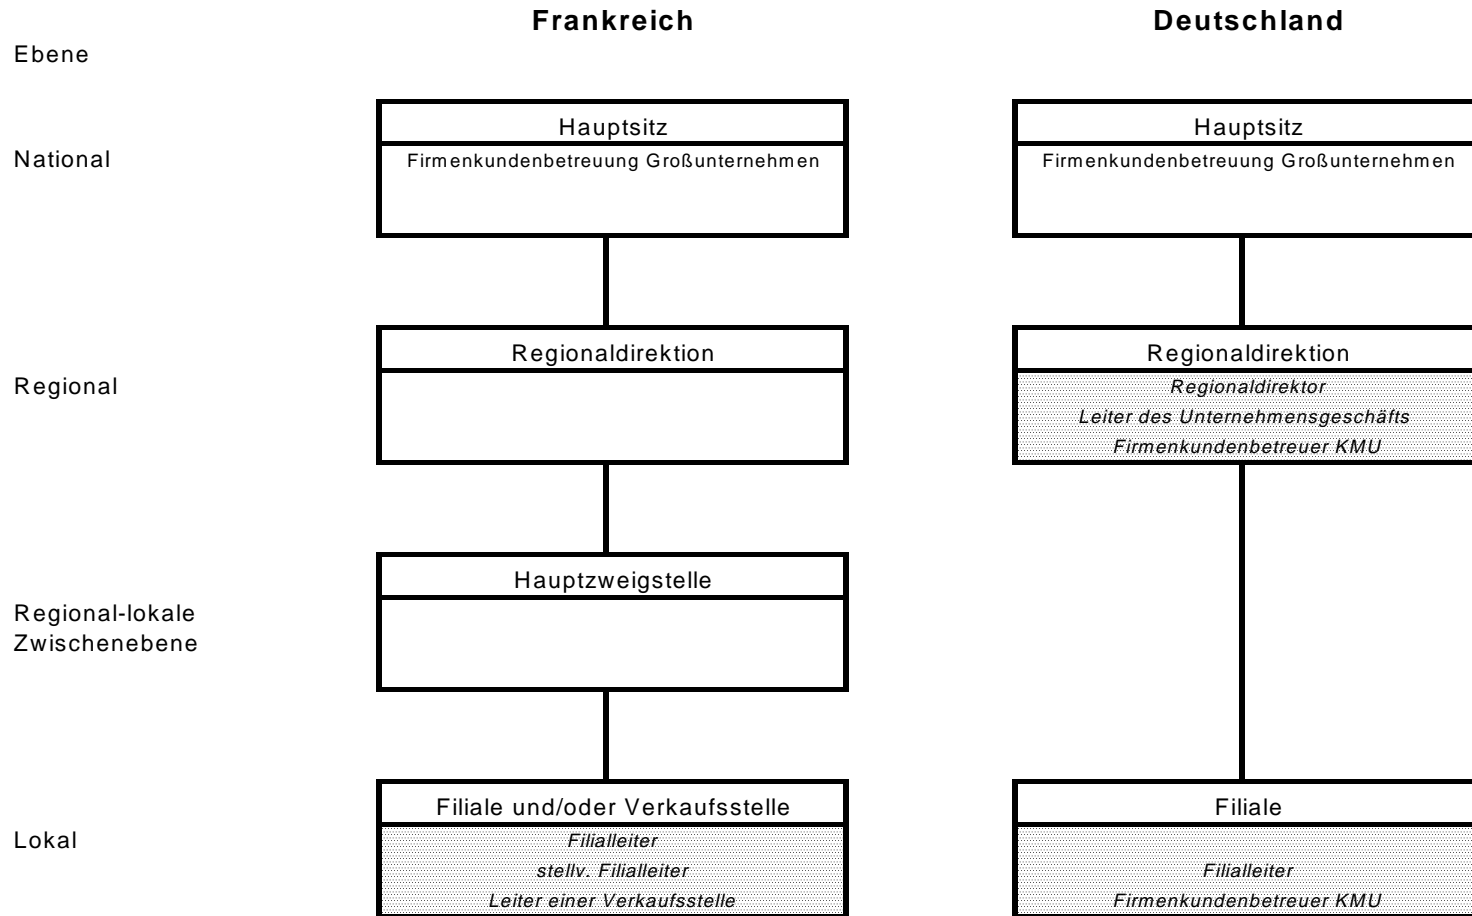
Frankreich

Deutschland

Ebene

National

Hauptsitz
Firmenkundenbetreuung Großunternehmen

Hauptsitz
Firmenkundenbetreuung Großunternehmen

Regional

Regionaldirektion

Regionaldirektion
Regionaldirektor
Leiter des Unternehmensgeschäfts
Firmenkundenbetreuer KMU

Regional-lokale Zwischenebene

Hauptzweigstelle

Lokal

Filiale und/oder Verkaufsstelle
Filialleiter
stellv. Filialleiter
Leiter einer Verkaufsstelle

Filiale
Filialleiter
Firmenkundenbetreuer KMU